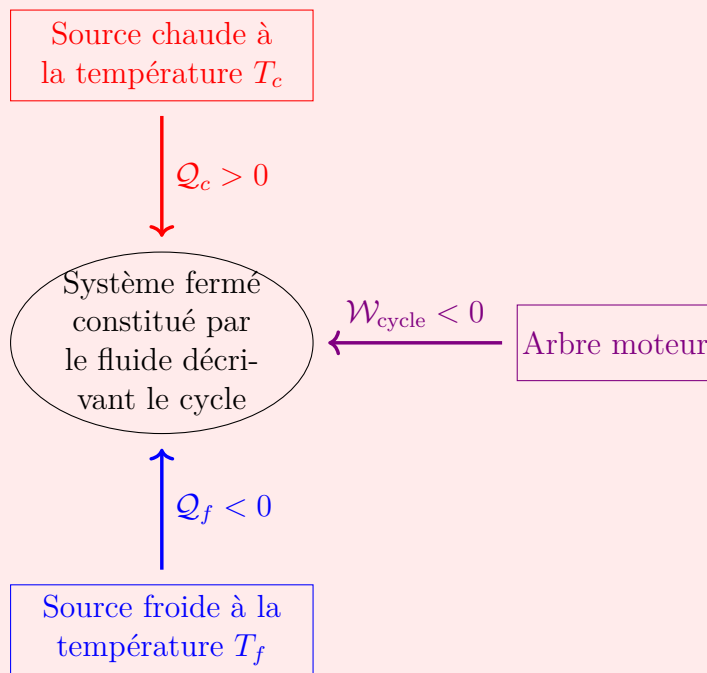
Source chaude à la température $T_c$

$\mathcal{Q}_c > 0$

Système fermé constitué par le fluide décrivant le cycle

$\mathcal{W}_{\text{cycle}} < 0$

Arbre moteur

$\mathcal{Q}_f < 0$

Source froide à la température $T_f$